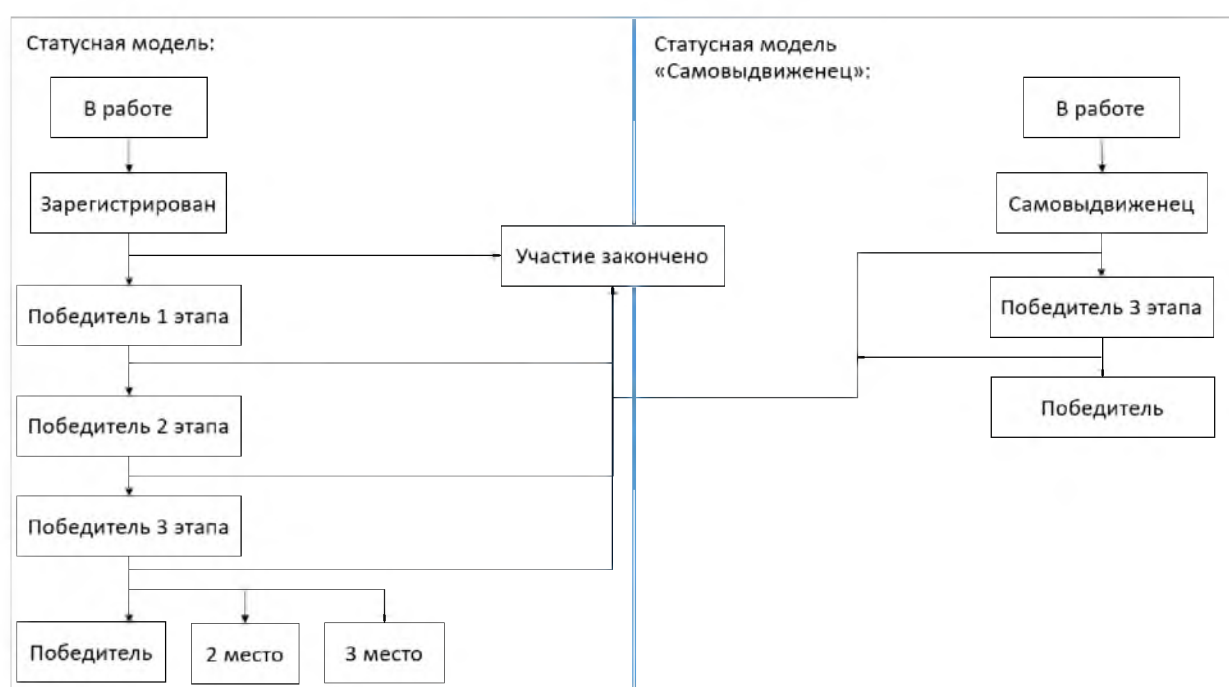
Статусная модель:

В работе

Зарегистрирован

Участие закончено

Победитель 1 этапа

Победитель 2 этапа

Победитель 3 этапа

Победитель

2 место

3 место

Статусная модель «Самовыдвиженец»:

В работе

Самовыдвиженец

Победитель 3 этапа

Победитель